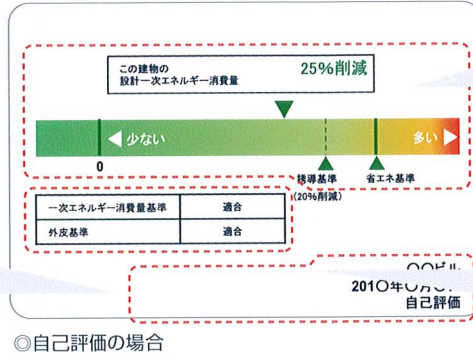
この建物の
設計一次エネルギー消費量

25%削減

◀ 少ない

多い

0

誘導基準
(20%削減)

省エネ基準

| 一次エネルギー消費量基準 | 適合 |
|---|---|
| 外皮基準 | 適合 |

〇〇ビル
201〇年〇月〇日
自己評価

◎自己評価の場合